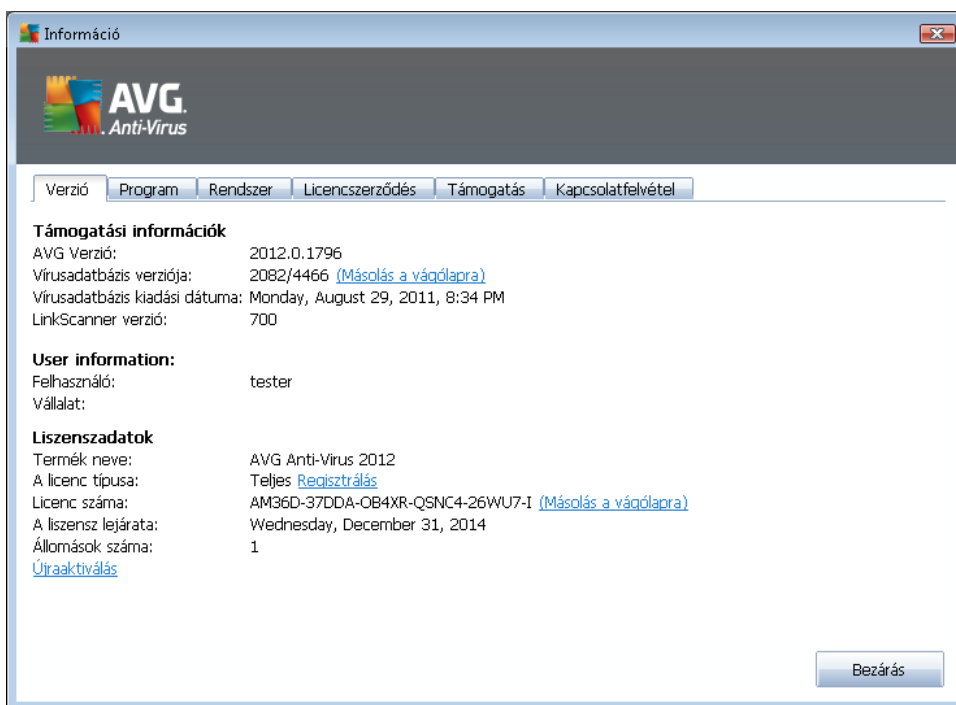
Információ

AVG. Anti-Virus

Verzió | Program | Rendszer | Licencszerződés | Támogatás | Kapcsolatfelvétel

Támogatási információk
AVG Verzió: 2012.0.1796
Vírusadatbázis verziója: 2082/4466 (Másolás a vágólapra)
Vírusadatbázis kiadási dátuma: Monday, August 29, 2011, 8:34 PM
LinkScanner verzió: 700

User information:
Felhasználó: tester
Vállalat:

Liszenszadatok
Termék neve: AVG Anti-Virus 2012
A licenc típusa: Teljes Regisztrálás
Licenc száma: AM36D-37DDA-OB4XR-QSNC4-26WU7-I (Másolás a vágólapra)
A liszensz lejárata: Wednesday, December 31, 2014
Állomások száma: 1
Újraaktiválás

Bezárás